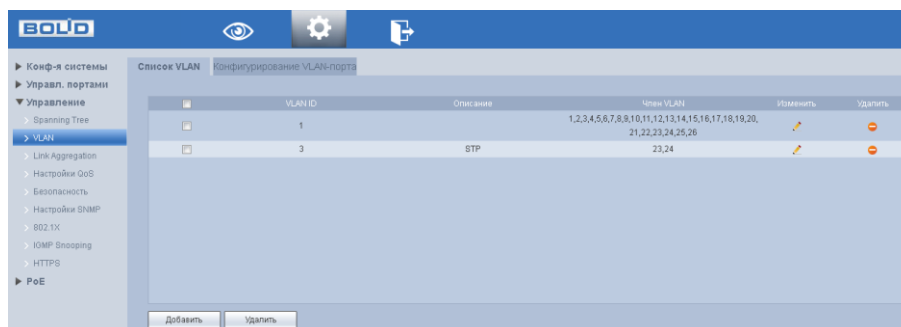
BOLID

▶ Конф-я системы
▶ Управл. портами
▼ Управление
Spanning Tree
> VLAN
Link Aggregation
Настройки QoS
Безопасность
Настройки SNMP
802.1X
IGMP Snooping
HTTPS
▶ PoE

Список VLAN | Конфигурирование VLAN-порта

| | VLAN ID | Описание | Член VLAN | Изменить | Удалить |
|---|---|---|---|---|---|
| | 1 | | 1,2,3,4,5,6,7,8,9,10,11,12,13,14,15,16,17,18,19,20, 21,22,23,24,25,26 | | |
| | 3 | STP | 23,24 | | |

Добавить | Удалить